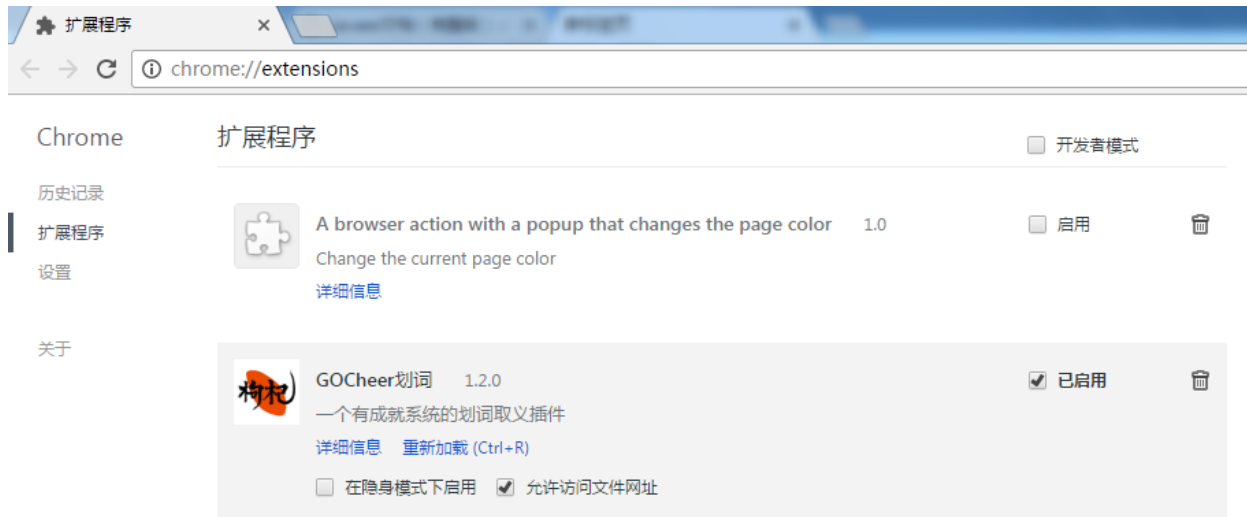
扩展程序 ×
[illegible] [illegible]

chrome://extensions

Chrome

历史记录
扩展程序
设置

关于

扩展程序

开发者模式

A browser action with a popup that changes the page color 1.0
Change the current page color
详细信息

启用

枸杞

GOCheer划词 1.2.0
一个有成就系统的划词取义插件
详细信息 重新加载 (Ctrl+R)
在隐身模式下启用 允许访问文件网址

已启用